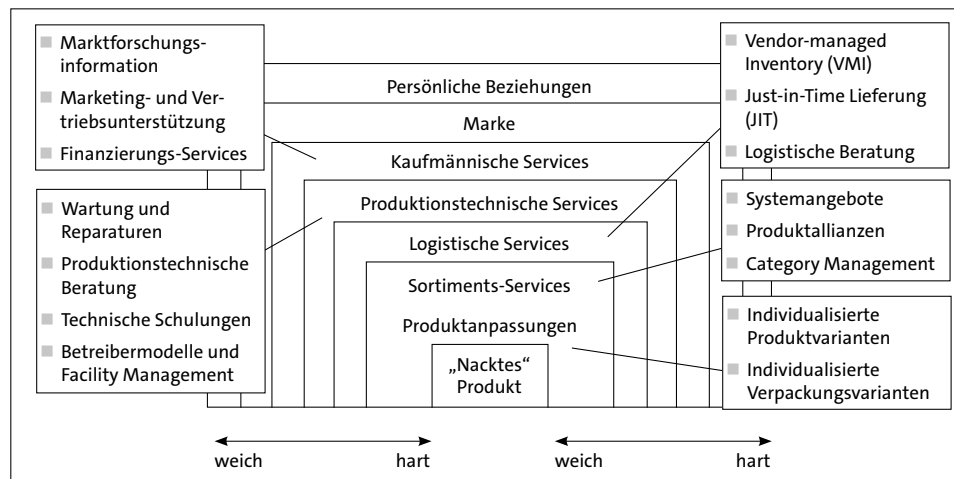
Marktforschungsinformation

Marketing- und Vertriebsunterstützung

Finanzierungs-Services

Wartung und Reparaturen

Produktionstechnische Beratung

Technische Schulungen

Betreibermodelle und Facility Management

Persönliche Beziehungen

Marke

Kaufmännische Services

Produktionstechnische Services

Logistische Services

Sortiments-Services

Produktanpassungen

„Nacktes“ Produkt

Vendor-managed Inventory (VMI)

Just-in-Time Lieferung (JIT)

Logistische Beratung

Systemangebote

Produktallianzen

Category Management

Individualisierte Produktvarianten

Individualisierte Verpackungsvarianten

weich hart weich hart